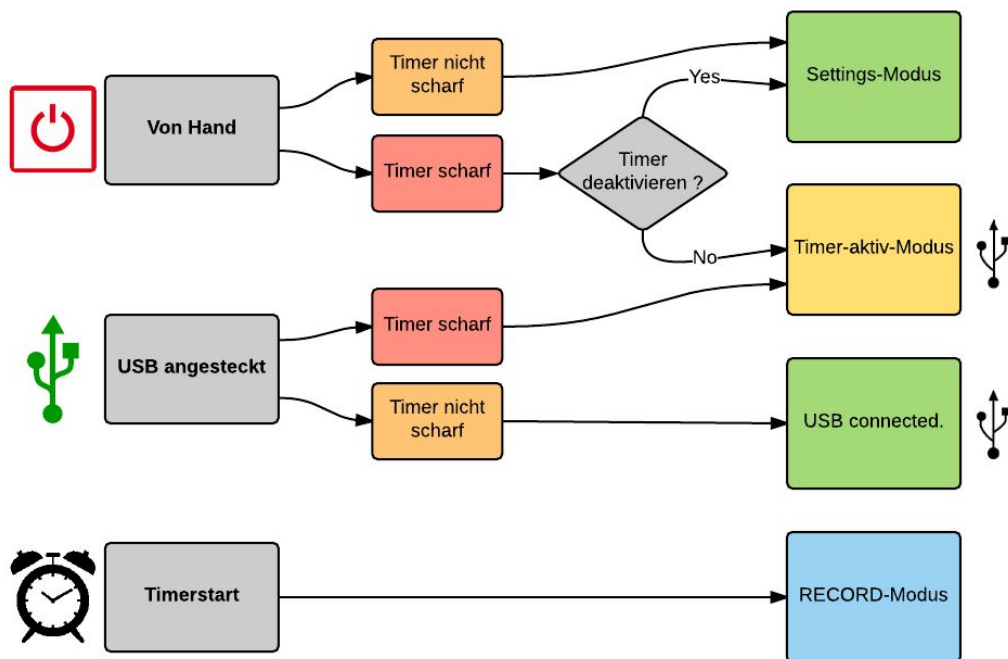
Von Hand

Timer nicht scharf

Settings-Modus

Yes

Timer scharf

Timer deaktivieren ?

No

Timer-aktiv-Modus

USB angesteckt

Timer scharf

Timer nicht scharf

USB connected.

Timerstart

RECORD-Modus